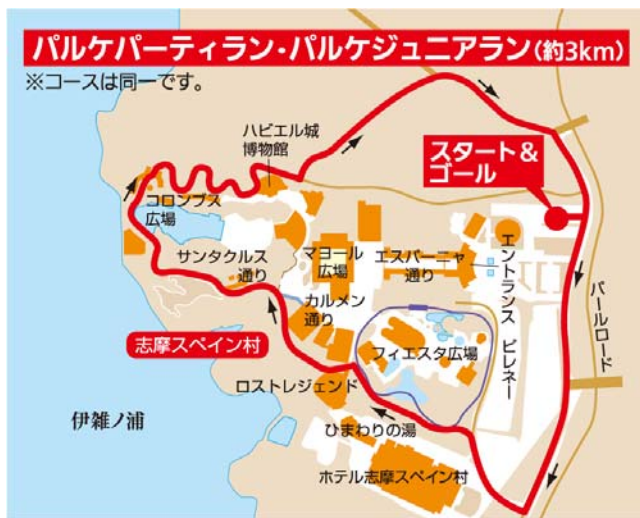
パルケパーティラン・パルケジュニアラン(約3km)
※コースは同一です。

スタート&ゴール

ハビエル城博物館

コロンブス広場

サンタクルス通り

マヨール広場

エスパーニャ通り

エントランス

カルメン通り

パールロード

志摩スペイン村

フィエスタ広場

ピレネー

ロストレジェンド

伊雑ノ浦

ひまわりの湯

ホテル志摩スペイン村